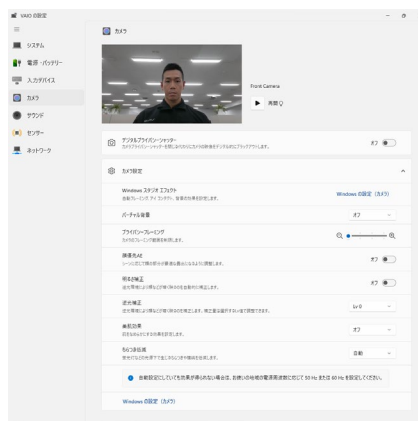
VAIO の設定

システム

電源・バッテリー

入力デバイス

カメラ

サウンド

センサー

ネットワーク

カメラ

Front Camera

再開

デジタルプライバシーシャッター

オフ

カメラ設定

Windows スタジオ エフェクト

Windows の設定（カメラ）

バーチャル背景

オフ

プライバシーフレーミング

顔認識AE

オフ

明るさ補正

オフ

逆光補正

Lv 0

美肌効果

オフ

ちらつき低減

自動

Windows の設定（カメラ）